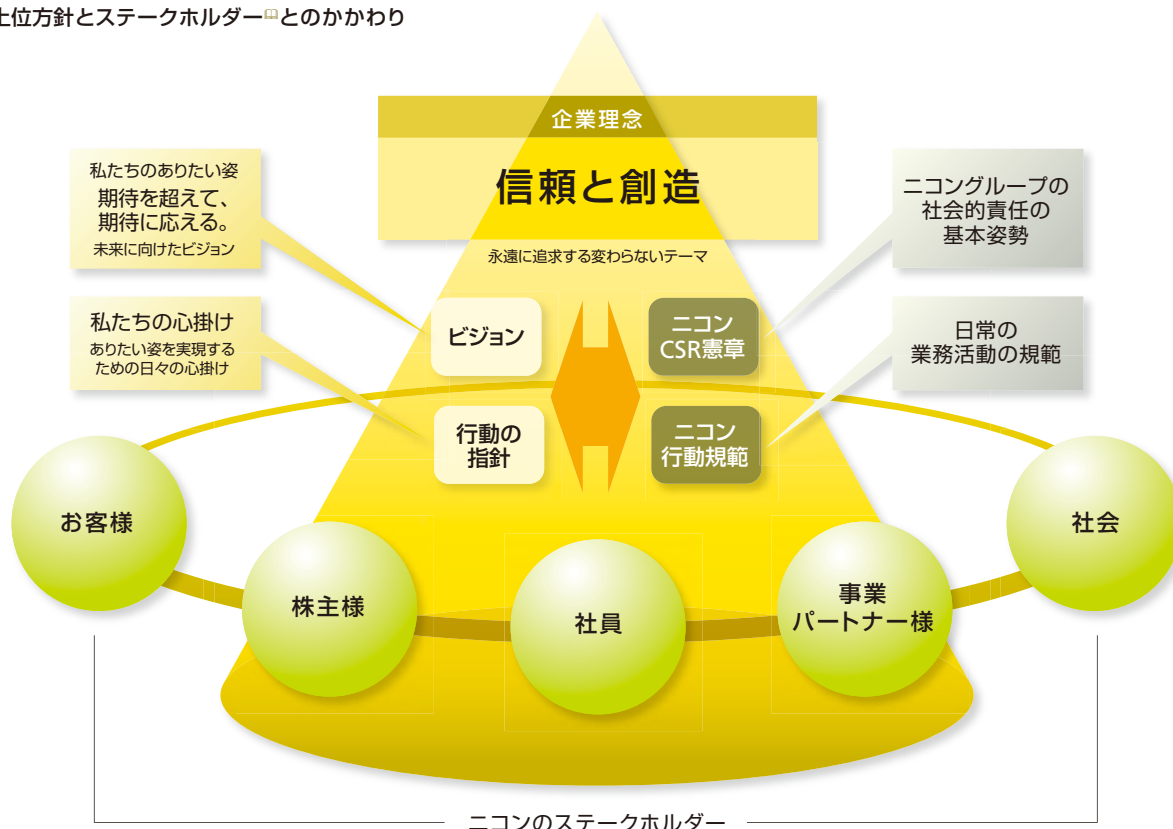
上位方針とステークホルダーとのかかわり

企業理念

信頼と創造

永遠に追求する変わらないテーマ

私たちのありたい姿
期待を超えて、期待に応える。
未来に向けたビジョン

私たちの心掛け
ありたい姿を実現するための日々の心掛け

ビジョン

行動の指針

ニコンCSR憲章

ニコン行動規範

ニコングループの社会的責任の基本姿勢

日常の業務活動の規範

お客様

株主様

社員

事業パートナー様

社会

ニコンのステークホルダー